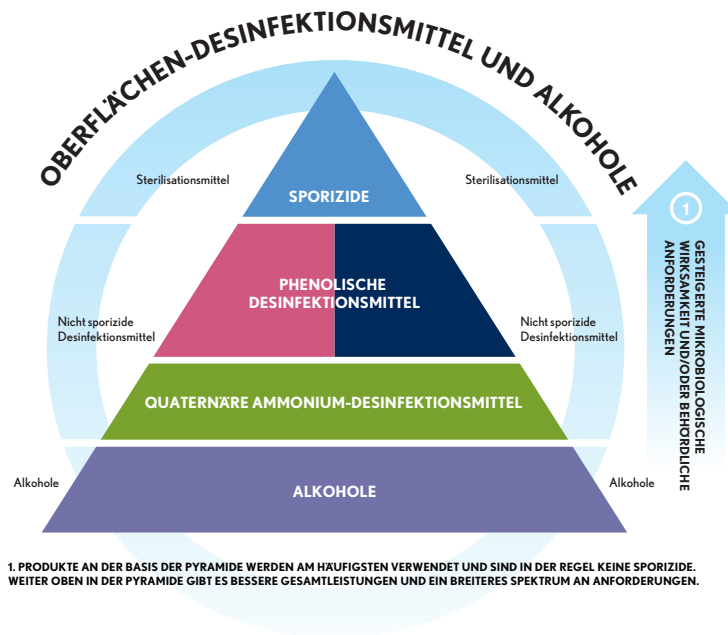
OBERFLÄCHEN-DESINFEKTIONSMITTEL UND ALKOHOLE

Sterilisationsmittel

SPORIZIDE

Sterilisationsmittel

Nicht sporizide Desinfektionsmittel

PHENOLISCHE DESINFEKTIONSMITTEL

Nicht sporizide Desinfektionsmittel

QUATERNÄRE AMMONIUM-DESINFEKTIONSMITTEL

Alkohole

ALKOHOLE

Alkohole

1

GESTEIGERTE MIKROBIOLOGISCHE WIRKSAMKEIT UND/ODER BEHÖRDLICHE ANFORDERUNGEN

1. PRODUKTE AN DER BASIS DER PYRAMIDE WERDEN AM HÄUFIGSTEN VERWENDET UND SIND IN DER REGEL KEINE SPORIZIDE. WEITER OBEN IN DER PYRAMIDE GIBT ES BESSERE GESAMTLEISTUNGEN UND EIN BREITERES SPEKTRUM AN ANFORDERUNGEN.